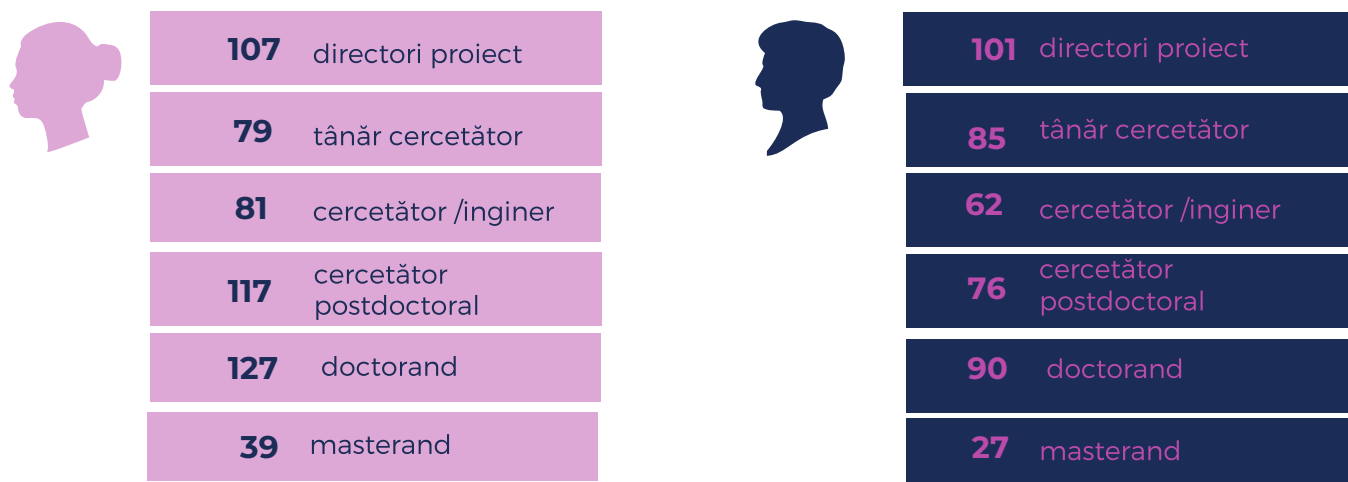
107 directori proiect

79 tânăr cercetător

81 cercetător /inginer

117 cercetător postdoctoral

127 doctorand

39 masterand

101 directori proiect

85 tânăr cercetător

62 cercetător /inginer

76 cercetător postdoctoral

90 doctorand

27 masterand